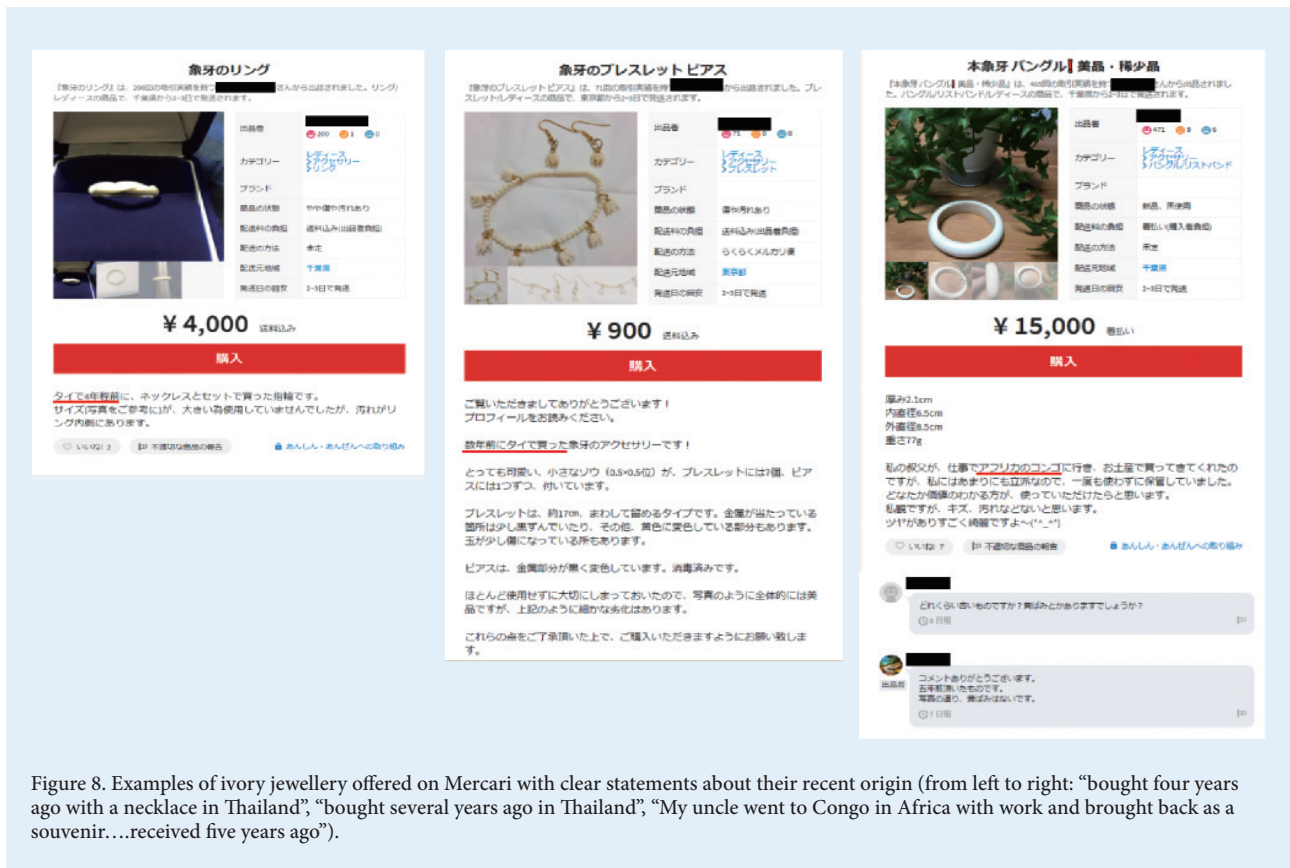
象牙のリング

『象牙のリング』は、200回の取引実績を持つ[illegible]さんから出品されました。リング/レディースの商品で、千葉県から2~3日で発送されます。

| 出品者 | 200 1 0 |
|---|---|
| カテゴリー | レディース アクセサリー リング |
| ブランド | |
| 商品の状態 | やや傷や汚れあり |
| 配送料の負担 | 送料込み(出品者負担) |
| 配送の方法 | 未定 |
| 配送元地域 | 千葉県 |
| 発送日の目安 | 2~3日で発送 |

¥4,000 送料込み

購入

タイで4年程前に、ネックレスとセットで買った指輪です。
サイズ(写真をご参考に)が、大きい為使用していませんでしたが、汚れがリング内側にあります。

いいね! 2　不適切な商品の報告　あんしん・あんぜんへの取り組み

象牙のブレスレット ピアス

『象牙のブレスレット ピアス』は、71回の取引実績を持つ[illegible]から出品されました。ブレスレット/レディースの商品で、東京都から2~3日で発送されます。

| 出品者 | 71 0 0 |
|---|---|
| カテゴリー | レディース アクセサリー ブレスレット |
| ブランド | |
| 商品の状態 | 傷や汚れあり |
| 配送料の負担 | 送料込み(出品者負担) |
| 配送の方法 | らくらくメルカリ便 |
| 配送元地域 | 東京都 |
| 発送日の目安 | 2~3日で発送 |

¥900 送料込み

購入

ご覧いただきましてありがとうございます！
プロフィールをお読みください。

数年前にタイで買った象牙のアクセサリーです！

とっても可愛い、小さなゾウ（0.5×0.5位）が、ブレスレットには7個、ピアスには1つずつ、付いています。

ブレスレットは、約17cm、まわして留めるタイプです。金属が当たっている箇所は少し黒ずんでいたり、その他、黄色に変色している部分もあります。玉が少し傷になっている所もあります。

ピアスは、金属部分が黒く変色しています。消毒済みです。

ほとんど使用せずに大切にしまっておいたので、写真のように全体的には美品ですが、上記のように細かな劣化はあります。

これらの点をご了承頂いた上で、ご購入いただきますようにお願い致します。

本象牙 バングル 美品・稀少品

『本象牙 バングル 美品・稀少品』は、403回の取引実績を持つ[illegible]さんから出品されました。バングル/リストバンド/レディースの商品で、千葉県から2~3日で発送されます。

| 出品者 | 471 3 6 |
|---|---|
| カテゴリー | レディース アクセサリー バングル/リストバンド |
| ブランド | |
| 商品の状態 | 新品、未使用 |
| 配送料の負担 | 着払い(購入者負担) |
| 配送の方法 | 未定 |
| 配送元地域 | 千葉県 |
| 発送日の目安 | 2~3日で発送 |

¥15,000 着払い

購入

厚み2.1cm
内直径6.5cm
外直径8.5cm
重さ77g

私の叔父が、仕事でアフリカのコンゴに行き、お土産で買ってきてくれたのですが、私にはあまりにも立派なので、一度も使わずに保管していました。
どなたか価値のわかる方が、使っていただけたらと思います。
私観ですが、キズ、汚れなどないと思います。
ツヤがありすごく綺麗ですよ~(^_^)

いいね! 7　不適切な商品の報告　あんしん・あんぜんへの取り組み

どれくらい古いものですか？黄ばみとかありますでしょうか？
8日前

出品者
コメントありがとうございます。
五年程頂いたものです。
写真の通り、黄ばみはないです。
7日前

Figure 8. Examples of ivory jewellery offered on Mercari with clear statements about their recent origin (from left to right: “bought four years ago with a necklace in Thailand”, “bought several years ago in Thailand”, “My uncle went to Congo in Africa with work and brought back as a souvenir….received five years ago”).